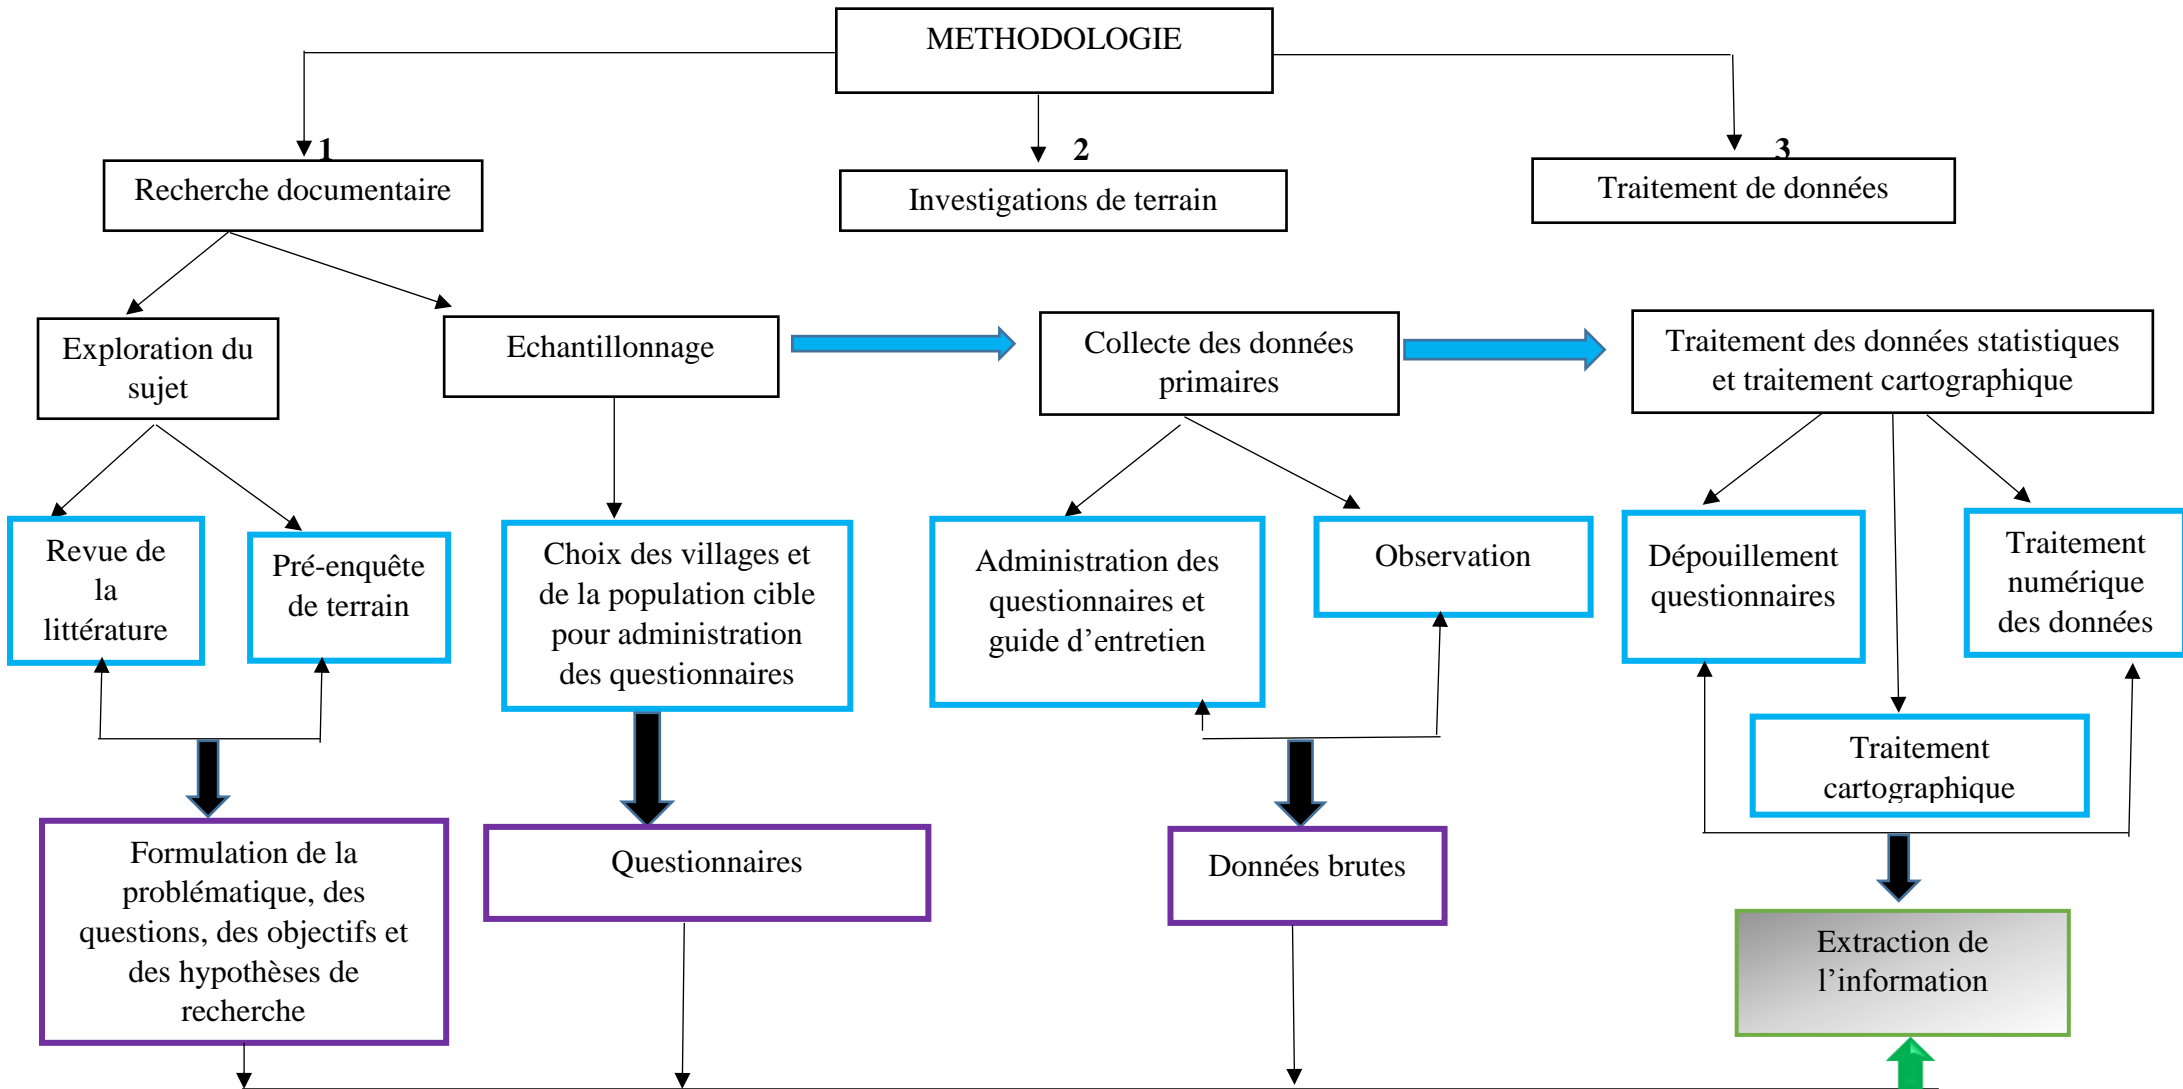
METHODOLOGIE

1
Recherche documentaire

2
Investigations de terrain

3
Traitement de données

Exploration du sujet

Echantillonnage

Collecte des données primaires

Traitement des données statistiques et traitement cartographique

Revue de la littérature

Pré-enquête de terrain

Choix des villages et de la population cible pour administration des questionnaires

Administration des questionnaires et guide d'entretien

Observation

Dépouillement questionnaires

Traitement numérique des données

Traitement cartographique

Formulation de la problématique, des questions, des objectifs et des hypothèses de recherche

Questionnaires

Données brutes

Extraction de l'information